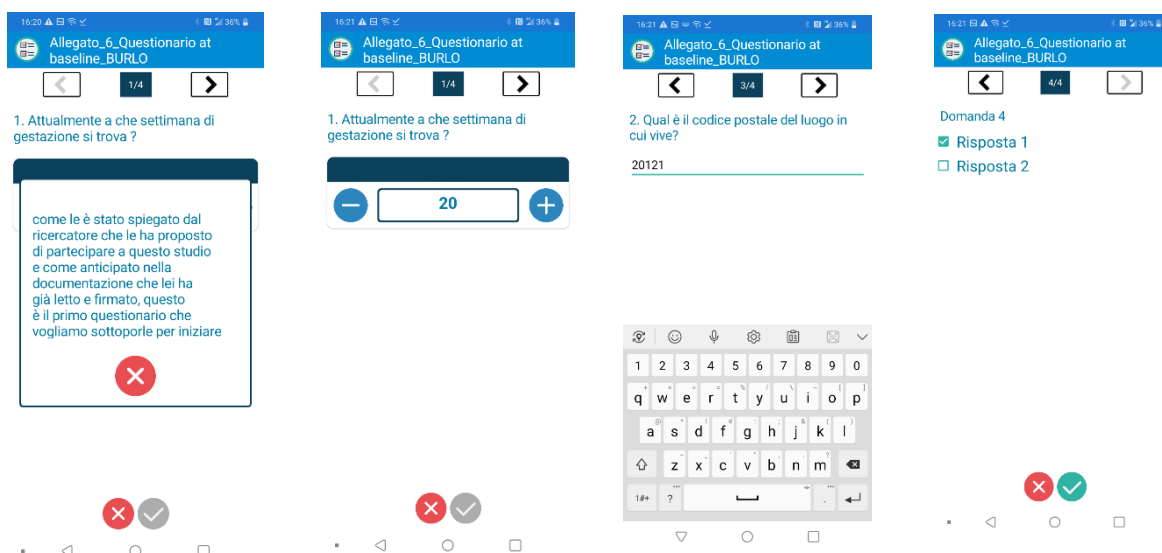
16:20 36%

Allegato_6_Questionario at baseline_BURLO

1/4

1. Attualmente a che settimana di gestazione si trova ?

come le è stato spiegato dal ricercatore che le ha proposto di partecipare a questo studio e come anticipato nella documentazione che lei ha già letto e firmato, questo è il primo questionario che vogliamo sottoporle per iniziare

16:21 36%

Allegato_6_Questionario at baseline_BURLO

1/4

1. Attualmente a che settimana di gestazione si trova ?

20

16:21 36%

Allegato_6_Questionario at baseline_BURLO

3/4

2. Qual è il codice postale del luogo in cui vive?

20121

1 2 3 4 5 6 7 8 9 0
q w e r t y u i o p
a s d f g h j k l
z x c v b n m
1#+ ? ,

16:21 36%

Allegato_6_Questionario at baseline_BURLO

4/4

Domanda 4

Risposta 1

Risposta 2